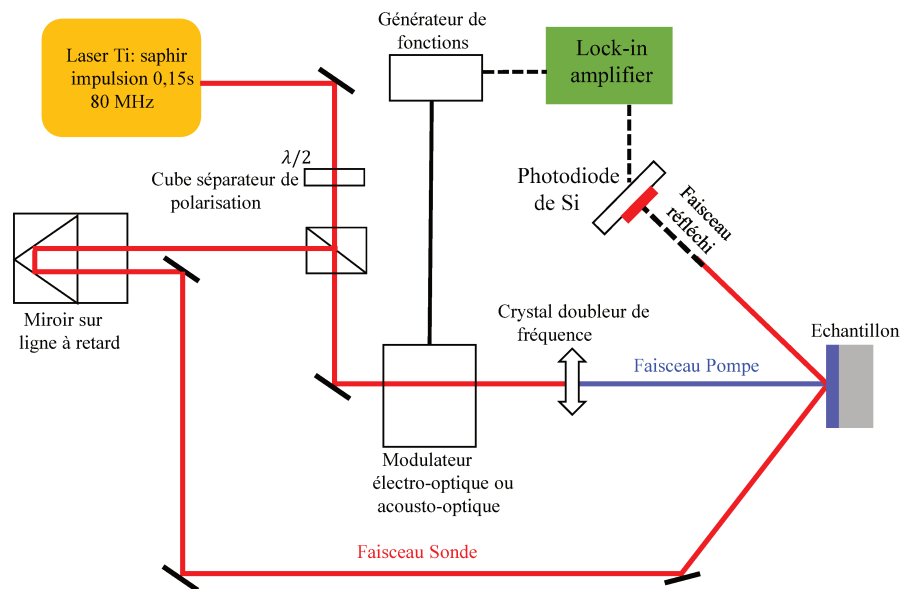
Laser Ti: saphir impulsion 0,15s 80 MHz

Générateur de fonctions

Lock-in amplifier

$\lambda/2$

Cube séparateur de polarisation

Photodiode de Si

Faisceau réfléchi

Miroir sur ligne à retard

Crystal doubleur de fréquence

Echantillon

Faisceau Pompe

Modulateur électro-optique ou acousto-optique

Faisceau Sonde